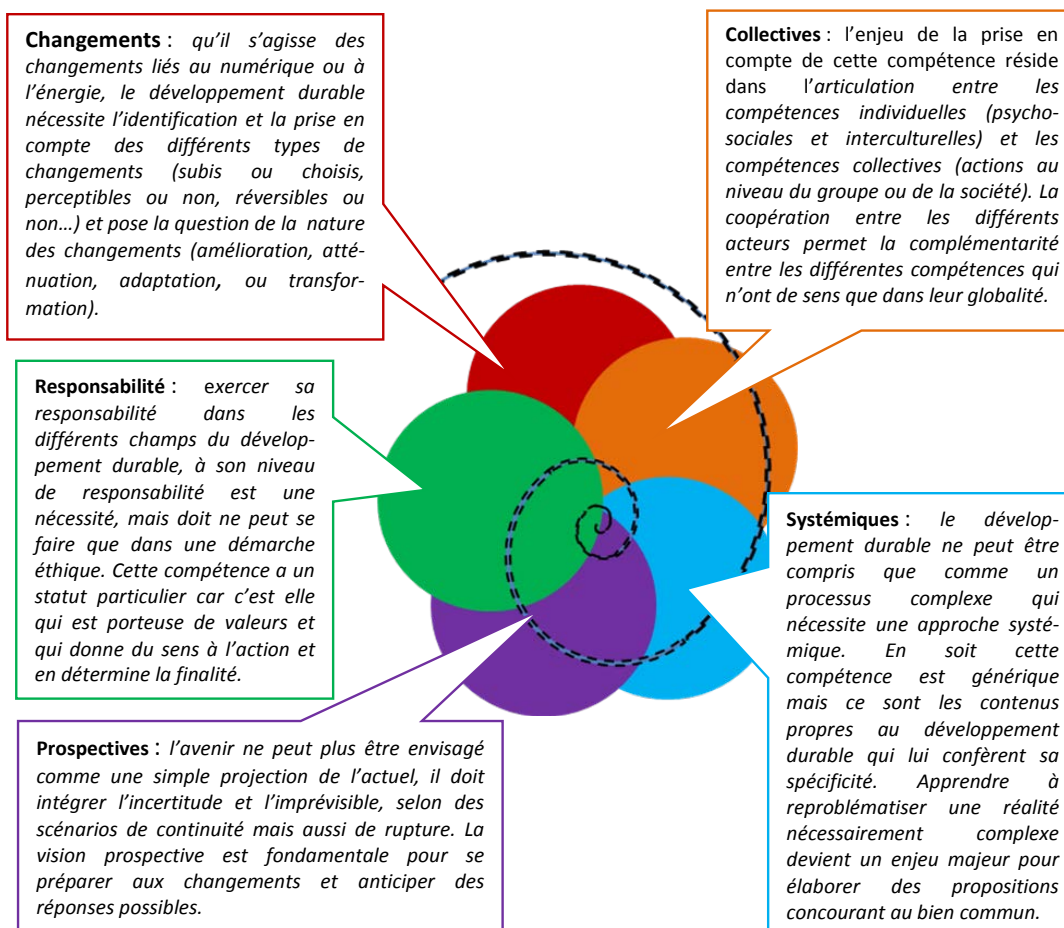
**Changements** : *qu'il s'agisse des changements liés au numérique ou à l'énergie, le développement durable nécessite l'identification et la prise en compte des différents types de changements (subis ou choisis, perceptibles ou non, réversibles ou non…) et pose la question de la nature des changements (amélioration, atténuation, adaptation, ou transformation).*

**Collectives** : l'enjeu de la prise en compte de cette compétence réside dans l'*articulation entre les compétences individuelles (psychosociales et interculturelles) et les compétences collectives (actions au niveau du groupe ou de la société). La coopération entre les différents acteurs permet la complémentarité entre les différentes compétences qui n'ont de sens que dans leur globalité.*

**Responsabilité** : *exercer sa responsabilité dans les différents champs du développement durable, à son niveau de responsabilité est une nécessité, mais doit ne peut se faire que dans une démarche éthique. Cette compétence a un statut particulier car c'est elle qui est porteuse de valeurs et qui donne du sens à l'action et en détermine la finalité.*

**Systémiques** : *le développement durable ne peut être compris que comme un processus complexe qui nécessite une approche systémique. En soit cette compétence est générique mais ce sont les contenus propres au développement durable qui lui confèrent sa spécificité. Apprendre à reproblématiser une réalité nécessairement complexe devient un enjeu majeur pour élaborer des propositions concourant au bien commun.*

**Prospectives** : *l'avenir ne peut plus être envisagé comme une simple projection de l'actuel, il doit intégrer l'incertitude et l'imprévisible, selon des scénarios de continuité mais aussi de rupture. La vision prospective est fondamentale pour se préparer aux changements et anticiper des réponses possibles.*